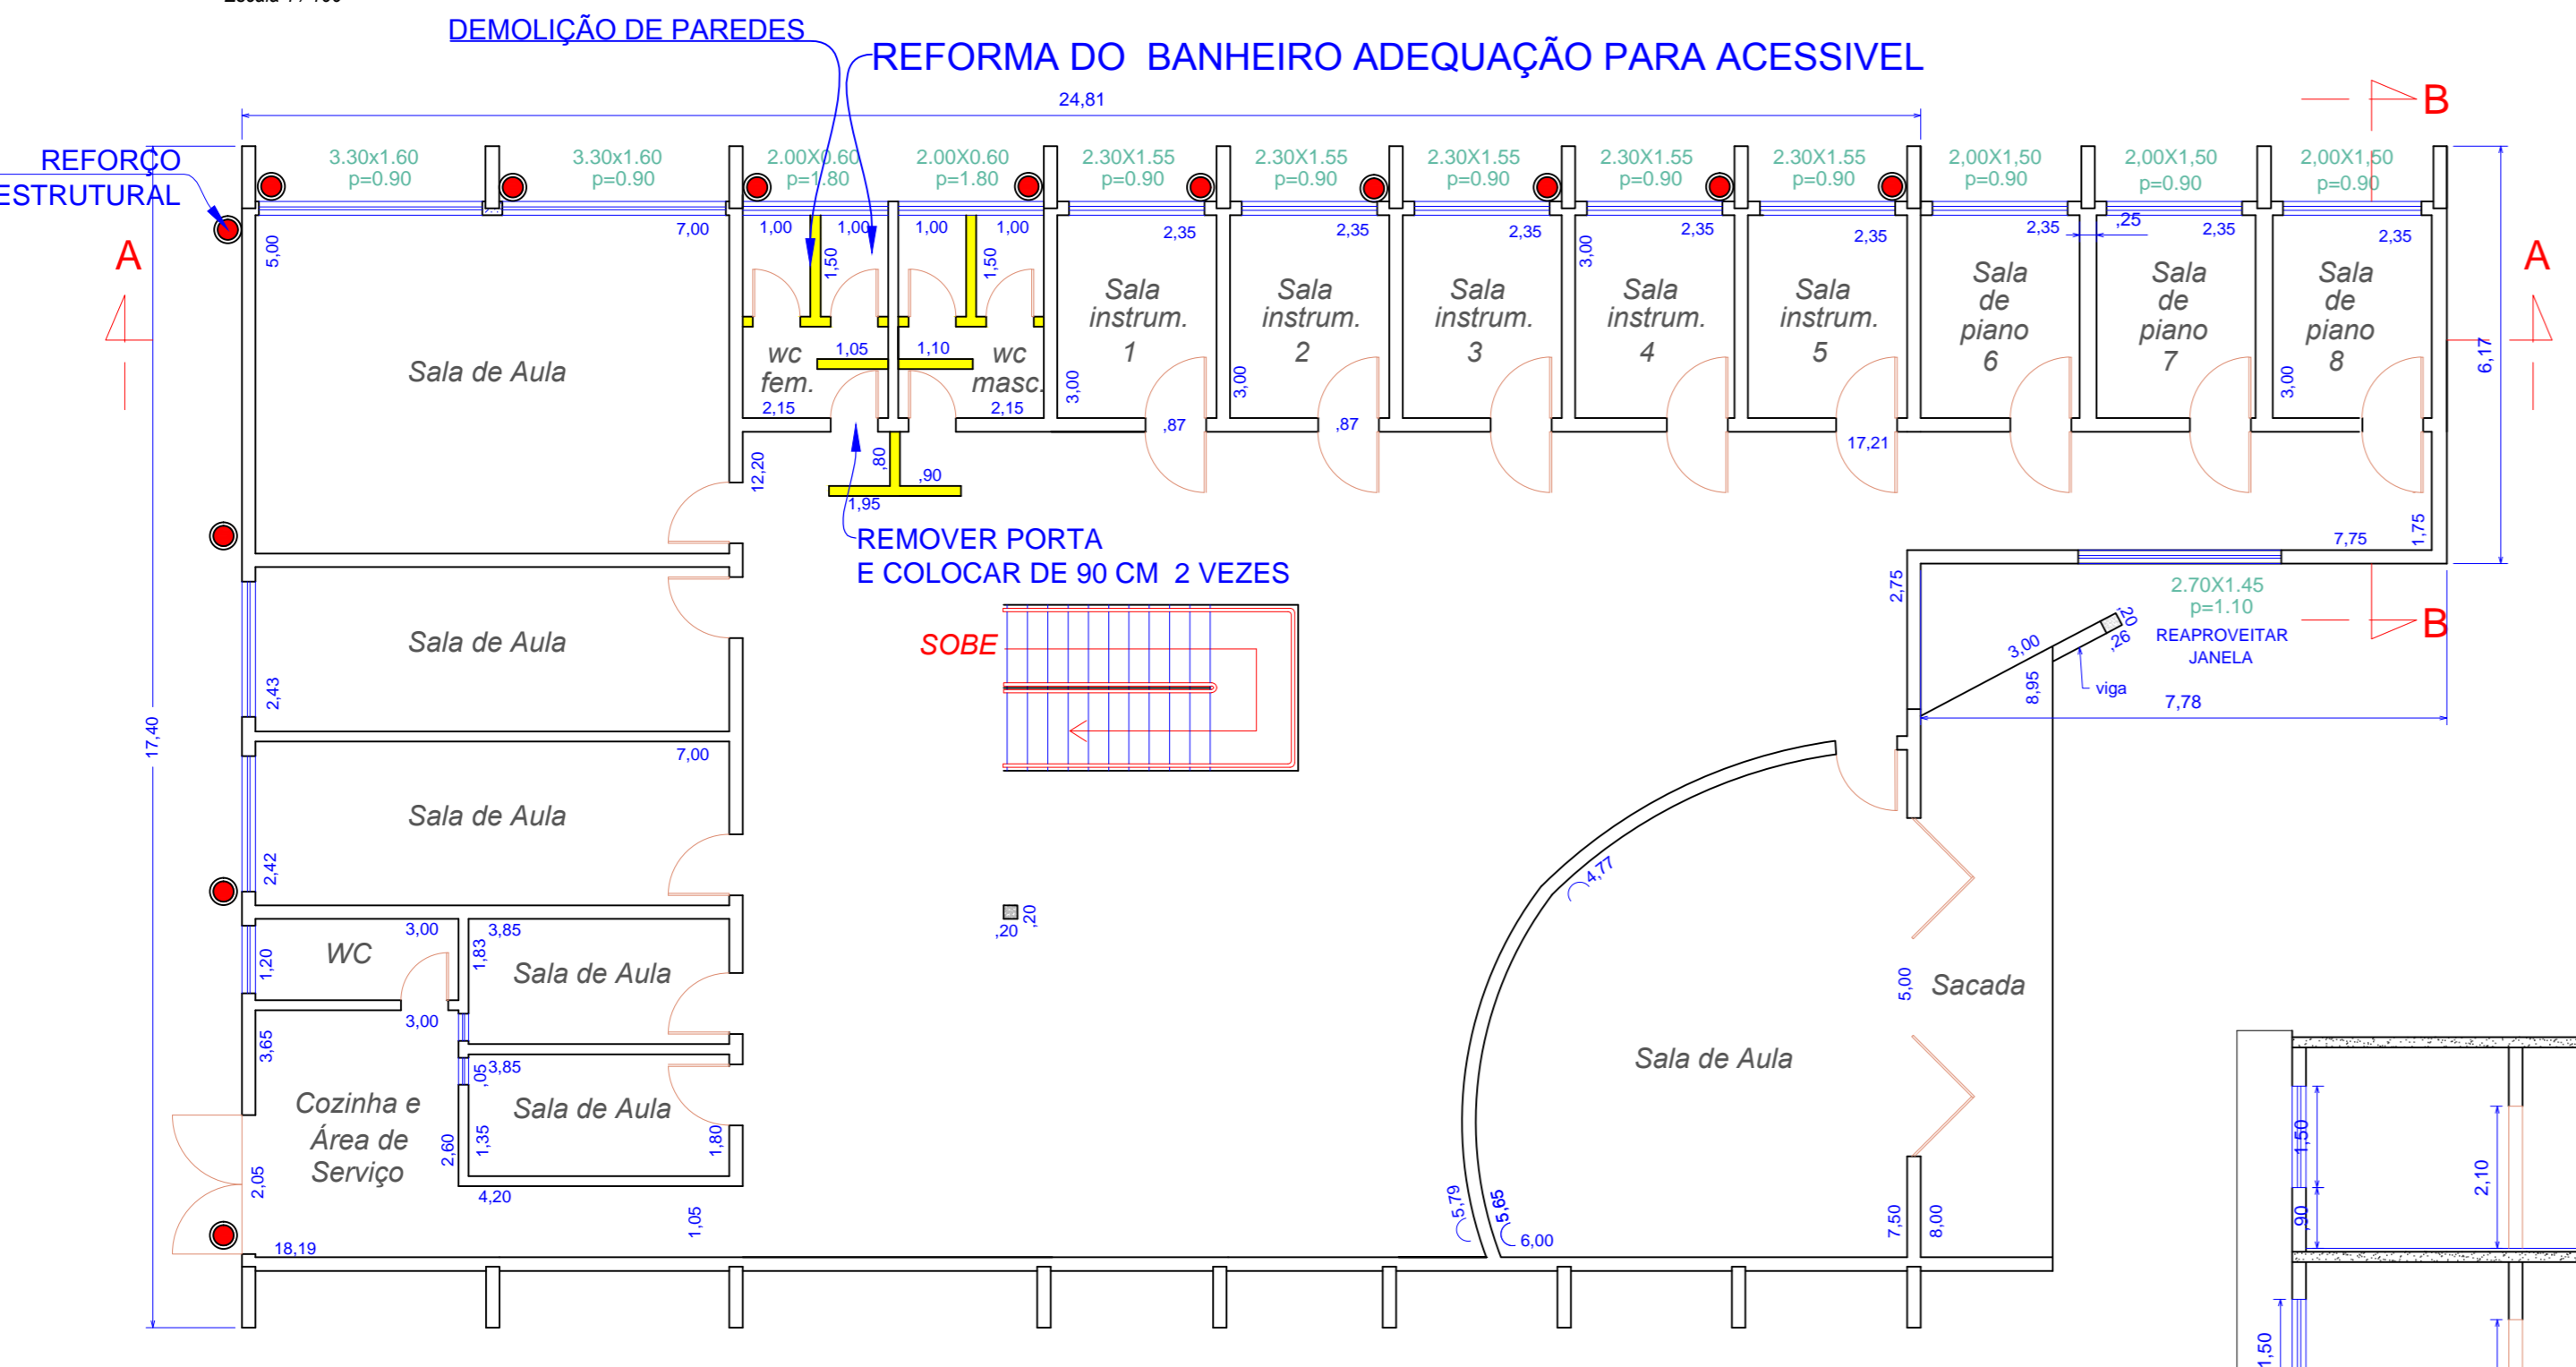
DEMOLIÇÃO DE PAREDES

REFORMA DO BANHEIRO ADEQUAÇÃO PARA ACESSIVEL

24,81

B

REFORÇO ESTRUTURAL

3.30x1.60 p=0.90

3.30x1.60 p=0.90

2.00X0.60 p=1.80

2.00X0.60 p=1.80

2.30X1.55 p=0.90

2.30X1.55 p=0.90

2.30X1.55 p=0.90

2.30X1.55 p=0.90

2.30X1.55 p=0.90

2,00X1,50 p=0.90

2,00X1,50 p=0.90

2,00X1,50 p=0.90

A

5,00

7,00

1,00

1,00

1,00

1,00

1,50

1,50

2,35

2,35

2,35

3,00

2,35

2,35

2,35

,25

2,35

2,35

A

Sala de Aula

wc fem.

1,05

1,10

wc masc.

2,15

2,15

3,00

Sala instrum. 1

3,00

Sala instrum. 2

Sala instrum. 3

Sala instrum. 4

Sala instrum. 5

Sala de piano 6

Sala de piano 7

3,00

Sala de piano 8

6,17

,87

,87

17,21

12,20

,80

,90

1,95

REMOVER PORTA E COLOCAR DE 90 CM 2 VEZES

7,75

1,75

2,75

2.70X1.45 p=1.10

B

REAPROVEITAR JANELA

3,00

,20

,26

8,95

viga

7,78

SOBE

Sala de Aula

2,43

17,40

7,00

Sala de Aula

2,42

4,77

WC

3,00

3,85

1,83

Sala de Aula

,20

,20

1,20

3,00

Sacada

5,00

Sala de Aula

3,65

,05

3,85

Cozinha e Área de Serviço

Sala de Aula

2,60

1,35

1,80

2,05

4,20

18,19

1,05

5,79

5,65

6,00

7,50

8,00

1,50

2,10

,90

1,50